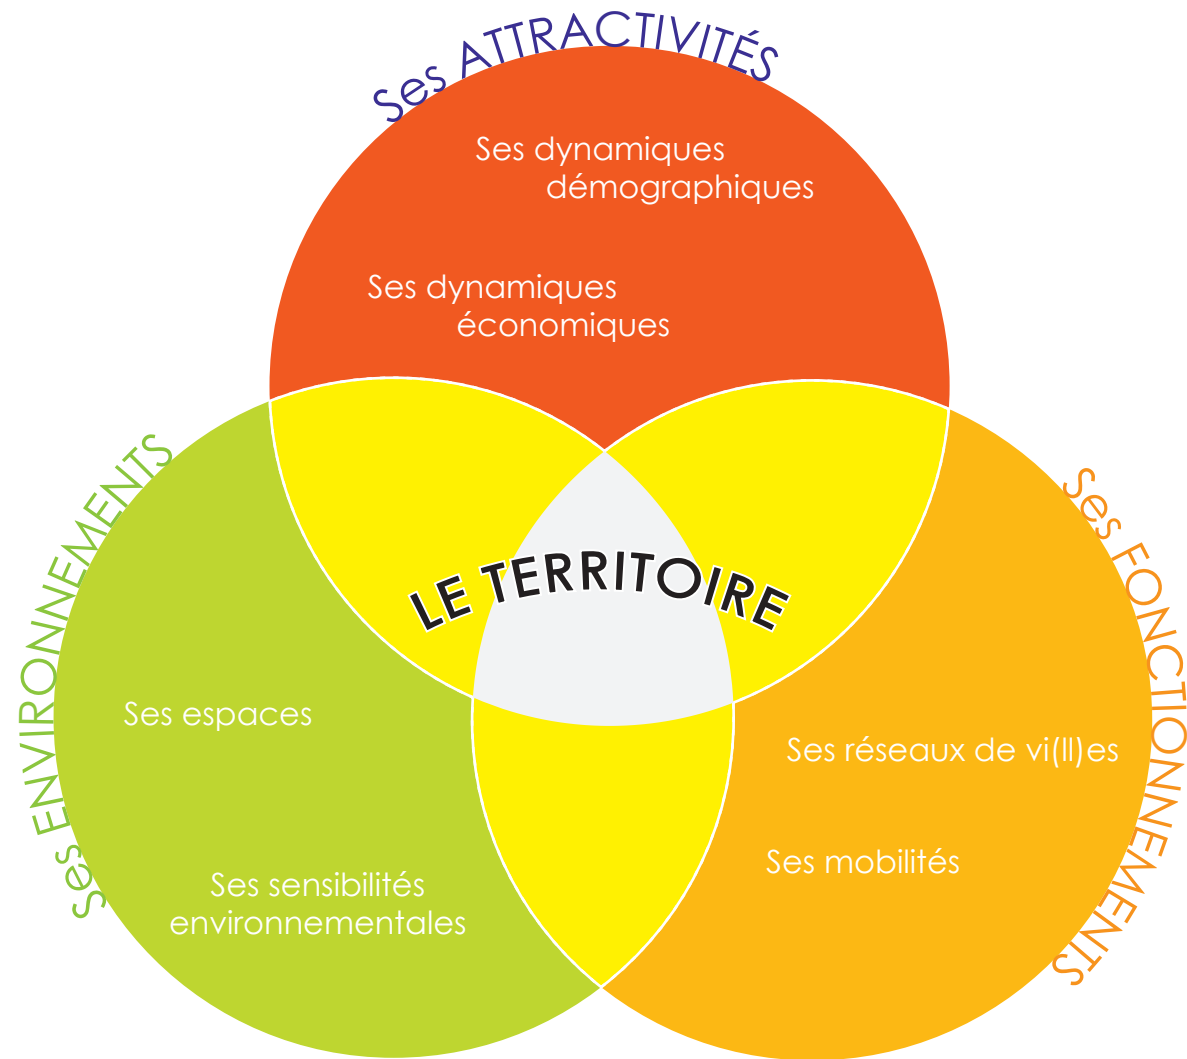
Ses ATTRACTIVITÉS

Ses dynamiques démographiques

Ses dynamiques économiques

Ses ENVIRONNEMENTS

LE TERRITOIRE

Ses FONCTIONNEMENTS

Ses espaces

Ses sensibilités environnementales

Ses réseaux de vi(ll)es

Ses mobilités